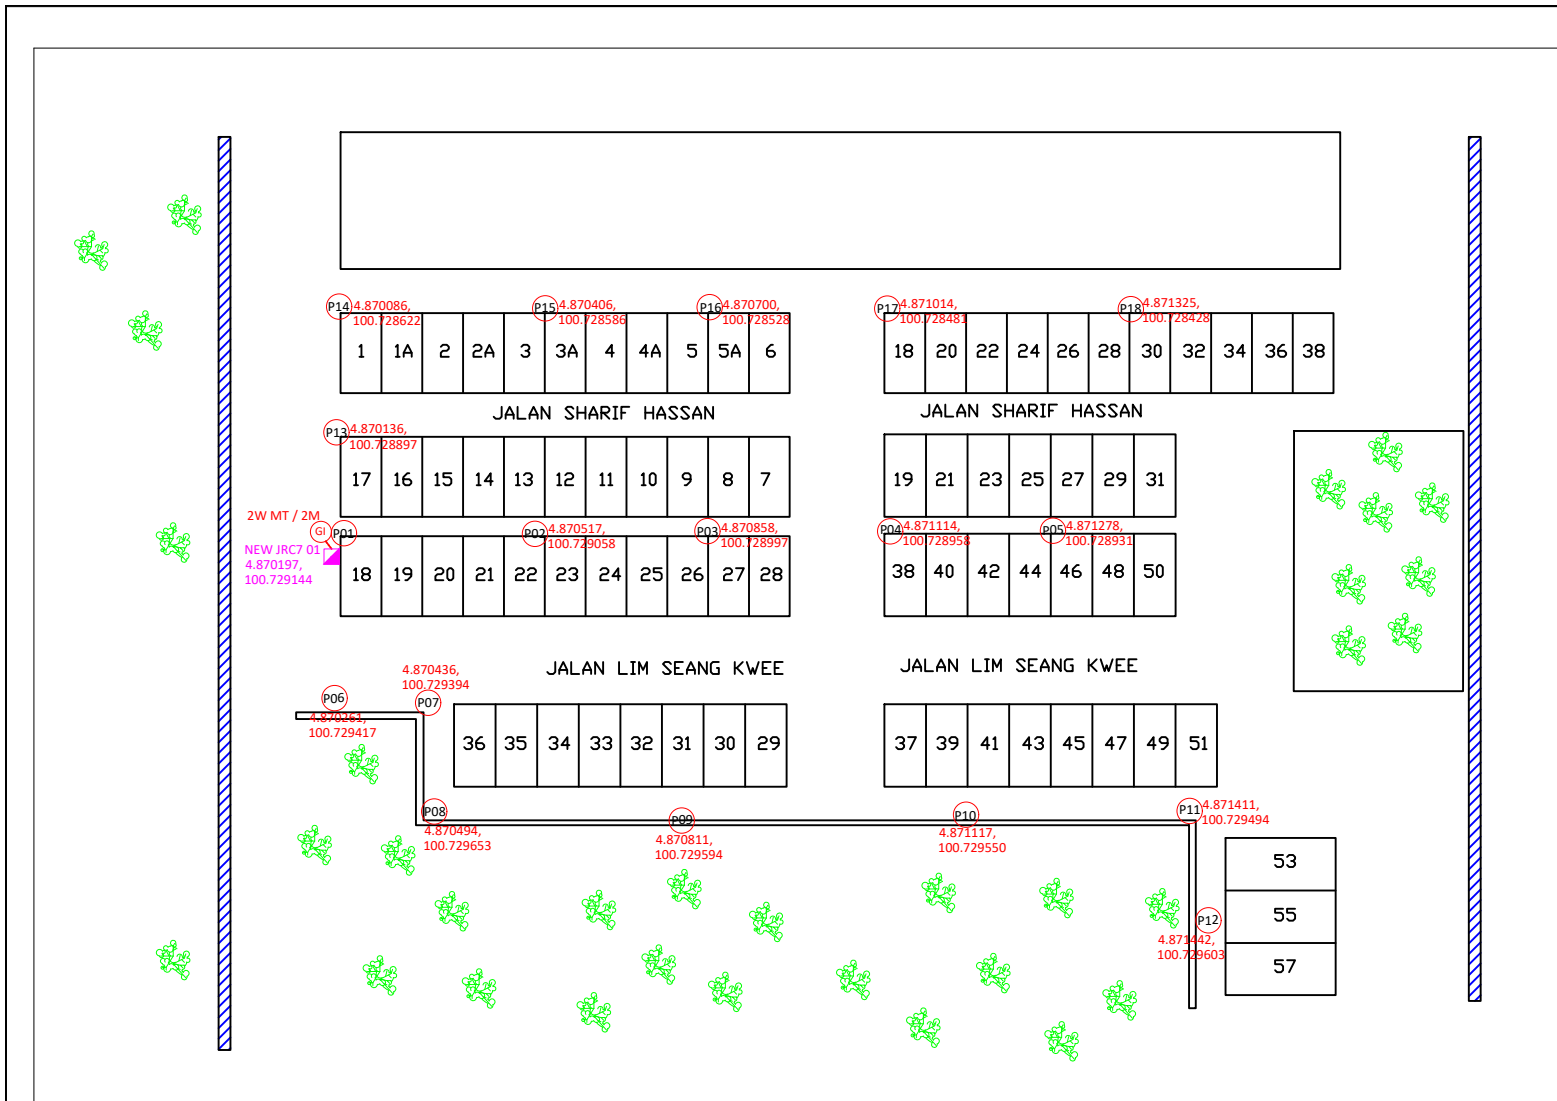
P14 4.870086, 100.728622
P15 4.870406, 100.728586
P16 4.870700, 100.728528
P17 4.871014, 100.728481
P18 4.871325, 100.728428

1 1A 2 2A 3 3A 4 4A 5 5A 6

18 20 22 24 26 28 30 32 34 36 38

JALAN SHARIF HASSAN

JALAN SHARIF HASSAN

P13 4.870136, 100.728897

17 16 15 14 13 12 11 10 9 8 7

19 21 23 25 27 29 31

2W MT / 2M
GI
P01
NEW JRC7 01
4.870197, 100.729144
P02 4.870517, 100.729058
P03 4.870858, 100.728997
P04 4.871114, 100.728958
P05 4.871278, 100.728931

18 19 20 21 22 23 24 25 26 27 28

38 40 42 44 46 48 50

4.870436, 100.729394

JALAN LIM SEANG KWEE

JALAN LIM SEANG KWEE

P06 4.870261, 100.729417
P07

36 35 34 33 32 31 30 29

37 39 41 43 45 47 49 51

P08 4.870494, 100.729653
P09 4.870811, 100.729594
P10 4.871117, 100.729550
P11 4.871411, 100.729494

53
55
57

P12 4.871442, 100.729603